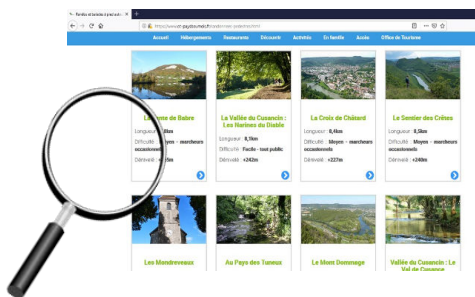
Randos et balades à pied autour

https://www.pays-du-maiche.com/randonnees-pedestres.html

Accueil Hébergements Restaurants Découvrir Activités En famille Accès Office de Tourisme

La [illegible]nte de Babre

Longueur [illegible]

Difficulté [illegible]yen - marcheurs occasionnels

Dénivelé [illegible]

La Vallée du Cusancin : Les Narines du Diable

Longueur : 8,1km

Difficulté : Facile - tout public

Dénivelé : +242m

La Croix de Châtard

Longueur : 8,4km

Difficulté : Moyen - marcheurs occasionnels

Dénivelé : +227m

Le Sentier des Crêtes

Longueur : 8,5km

Difficulté : Moyen - marcheurs occasionnels

Dénivelé : +240m

Les Mondreveaux

Au Pays des Tuneux

Le Mont Dommage

Vallée du Cusancin : Le Val de Cusance